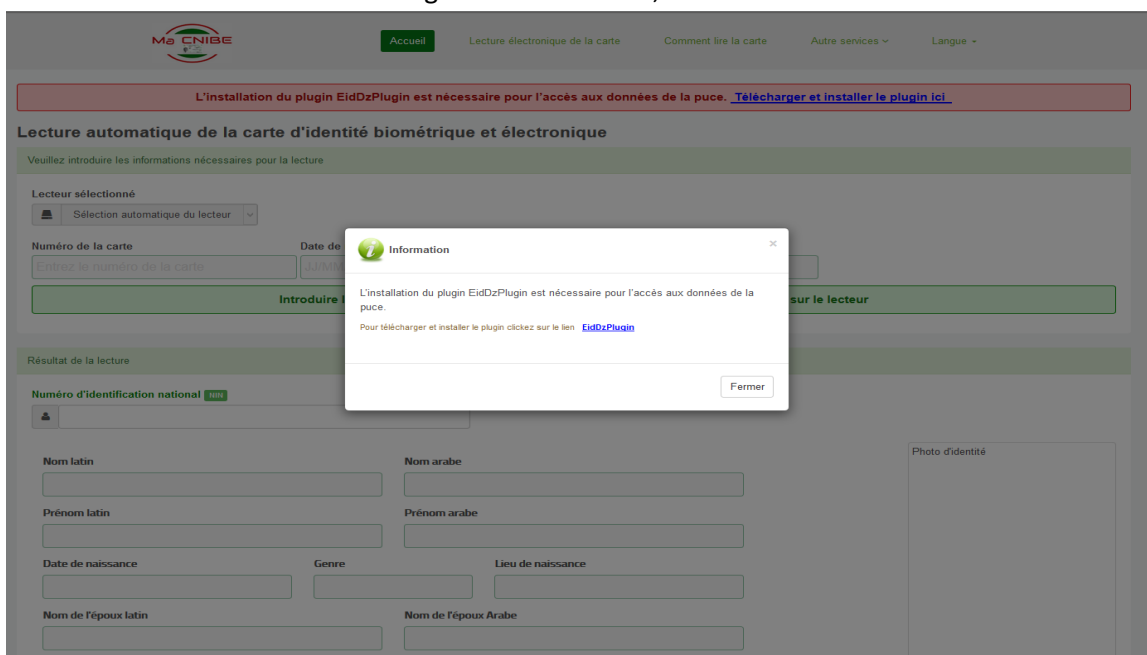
Ma CNIBE

Accueil  Lecture électronique de la carte  Comment lire la carte  Autre services  Langue

L'installation du plugin EidDzPlugin est nécessaire pour l'accès aux données de la puce. Télécharger et installer le plugin ici

Lecture automatique de la carte d'identité biométrique et électronique

Veuillez introduire les informations nécessaires pour la lecture

Lecteur sélectionné

Sélection automatique du lecteur

Numéro de la carte

Entrez le numéro de la carte

Date de

JJ/MM

Introduire l

sur le lecteur

Information

L'installation du plugin EidDzPlugin est nécessaire pour l'accès aux données de la puce.

Pour télécharger et installer le plugin clickez sur le lien EidDzPlugin

Fermer

Résultat de la lecture

Numéro d'identification national NIN

Photo d'identité

Nom latin

Nom arabe

Prénom latin

Prénom arabe

Date de naissance

Genre

Lieu de naissance

Nom de l'époux latin

Nom de l'époux Arabe